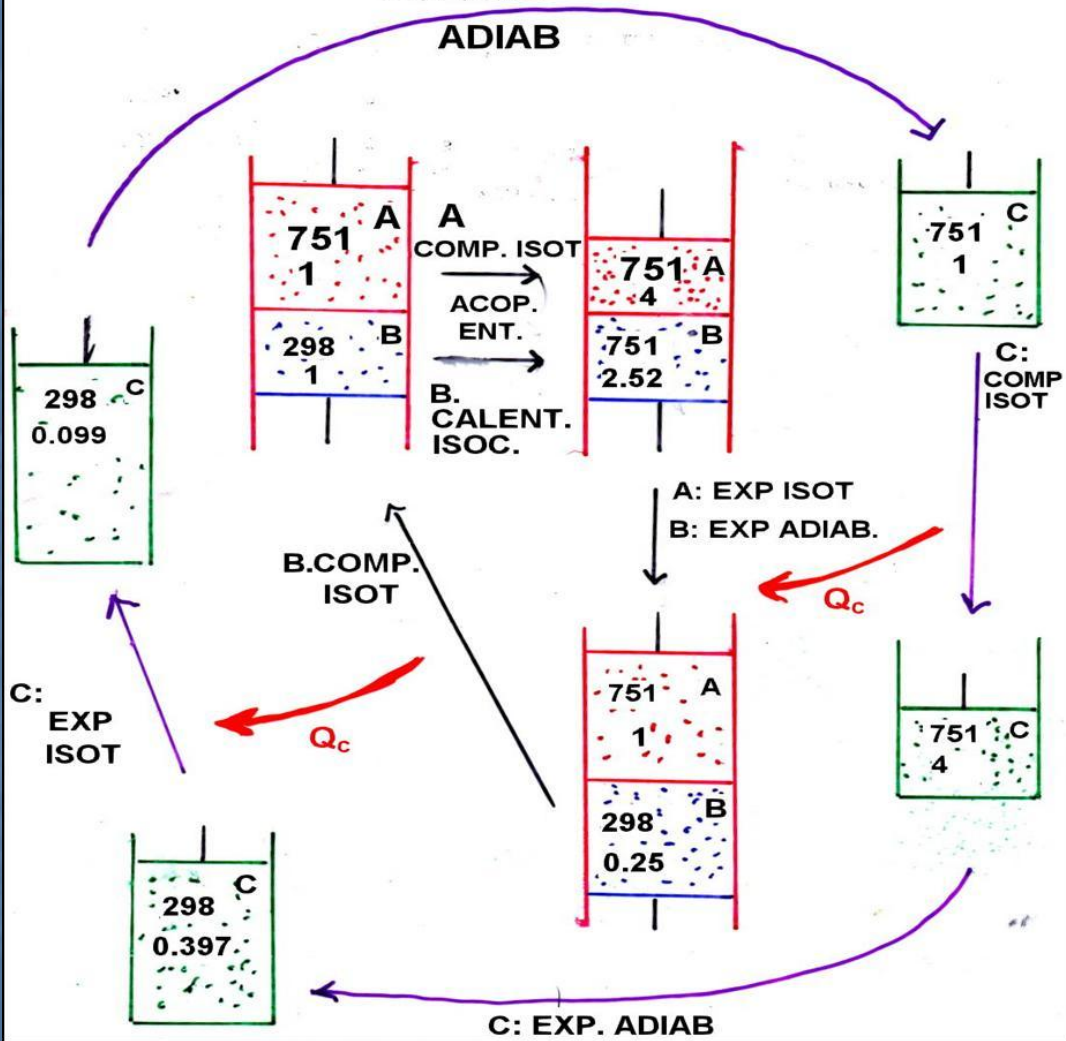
ADIAB

751
1
A

298
1
B

A
COMP. ISOT
ACOP.
ENT.
B.
CALENT.
ISOC.

751
4
A

751
2.52
B

C
751
1

C:
COMP
ISOT

298
C
0.099

A: EXP ISOT
B: EXP ADIAB.

$Q_c$

B.COMP.
ISOT

751
1
A

298
0.25
B

751
4
C

C:
EXP
ISOT

$Q_c$

298
0.397
C

C: EXP. ADIAB